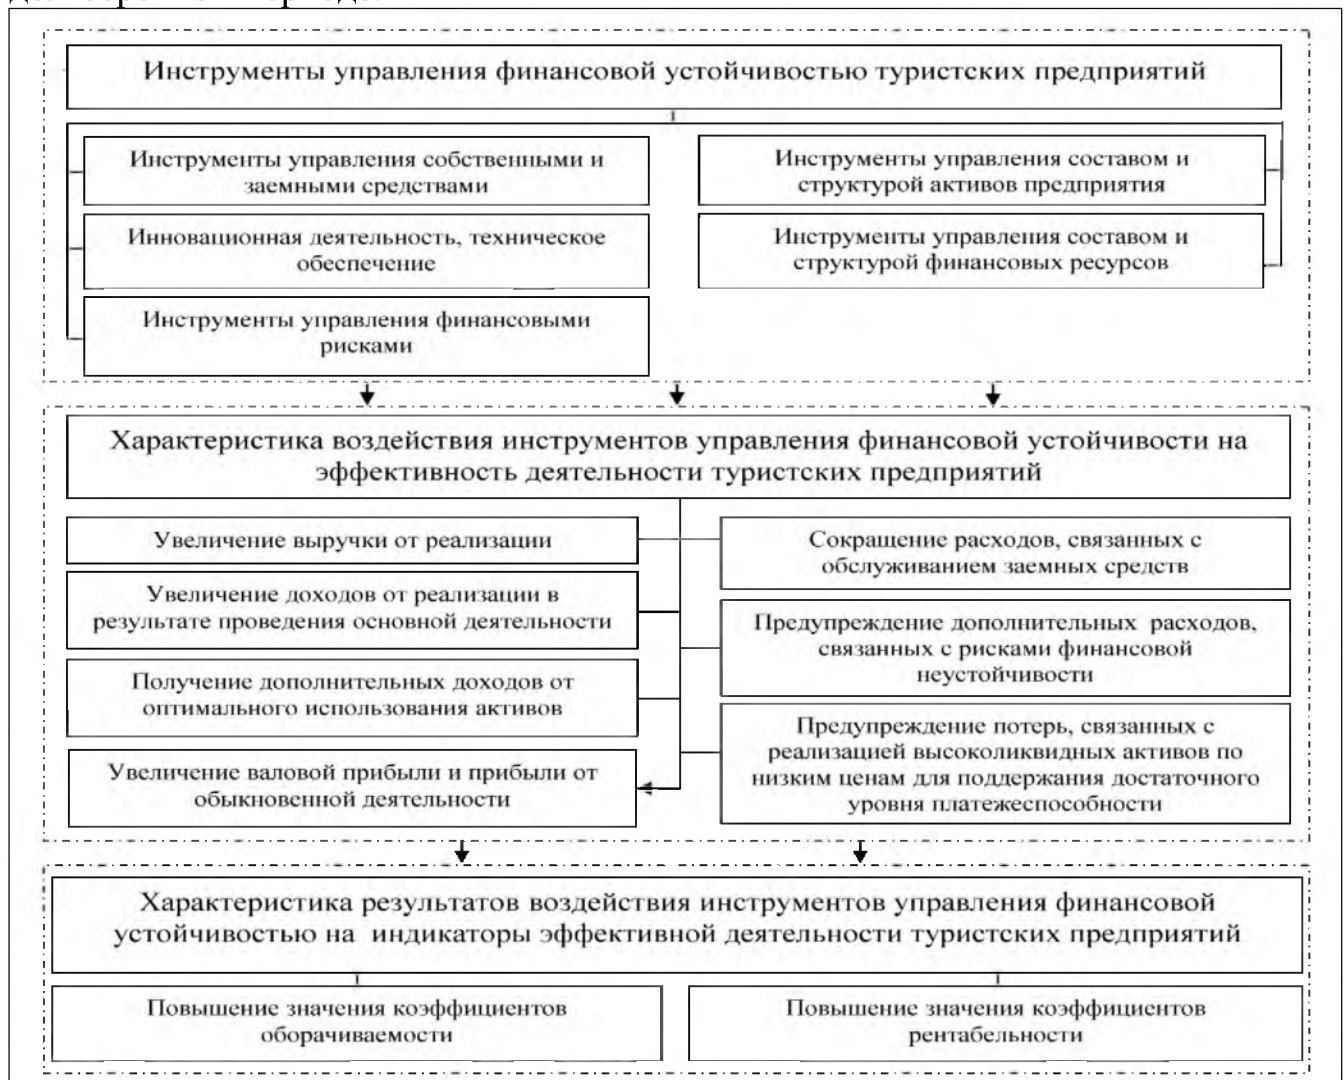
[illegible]

Инструменты управления финансовой устойчивостью туристских предприятий

Инструменты управления собственными и заемными средствами

Инновационная деятельность, техническое обеспечение

Инструменты управления финансовыми рисками

Инструменты управления составом и структурой активов предприятия

Инструменты управления составом и структурой финансовых ресурсов

Характеристика воздействия инструментов управления финансовой устойчивости на эффективность деятельности туристских предприятий

Увеличение выручки от реализации

Увеличение доходов от реализации в результате проведения основной деятельности

Получение дополнительных доходов от оптимального использования активов

Увеличение валовой прибыли и прибыли от обыкновенной деятельности

Сокращение расходов, связанных с обслуживанием заемных средств

Предупреждение дополнительных расходов, связанных с рисками финансовой неустойчивости

Предупреждение потерь, связанных с реализацией высоколиквидных активов по низким ценам для поддержания достаточного уровня платежеспособности

Характеристика результатов воздействия инструментов управления финансовой устойчивостью на индикаторы эффективной деятельности туристских предприятий

Повышение значения коэффициентов оборачиваемости

Повышение значения коэффициентов рентабельности